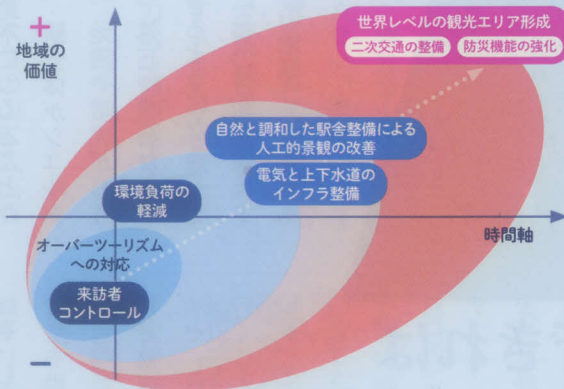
+
地域の価値

世界レベルの観光エリア形成
二次交通の整備
防災機能の強化

自然と調和した駅舎整備による人工的景観の改善

環境負荷の軽減

電気と上下水道のインフラ整備

時間軸

オーバーツーリズムへの対応

来訪者コントロール

−